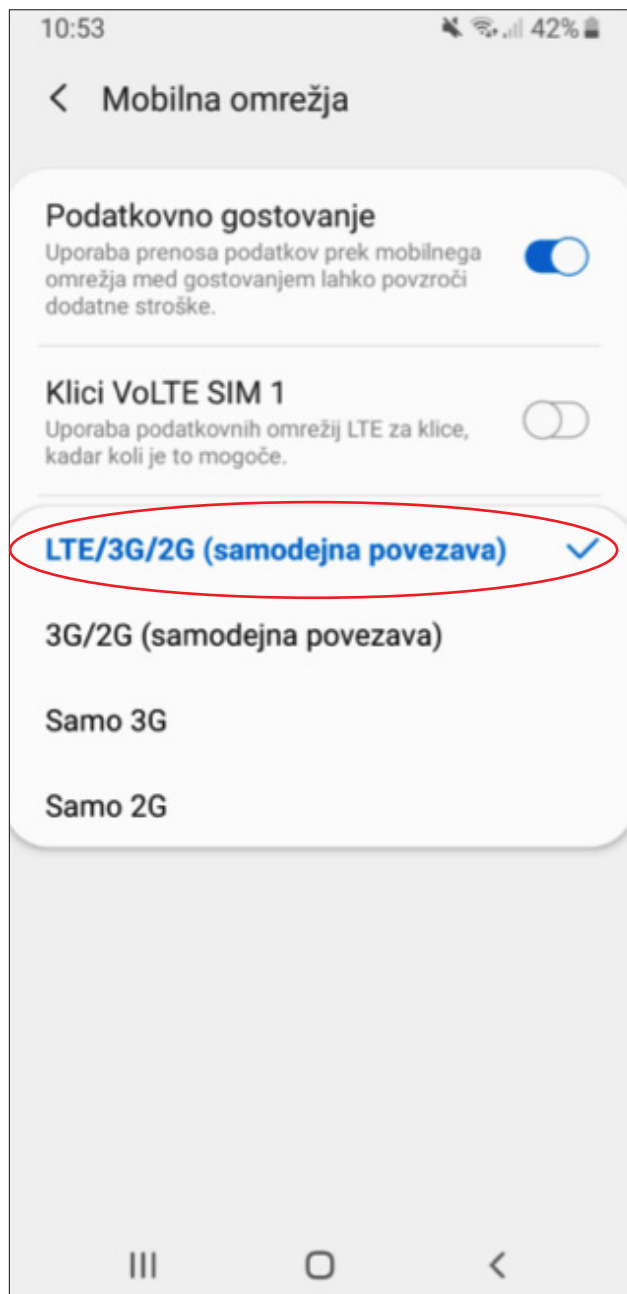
10:53 42%

Mobilna omrežja

Podatkovno gostovanje
Uporaba prenosa podatkov prek mobilnega omrežja med gostovanjem lahko povzroči dodatne stroške.

Klici VoLTE SIM 1
Uporaba podatkovnih omrežij LTE za klice, kadar koli je to mogoče.

LTE/3G/2G (samodejna povezava)

3G/2G (samodejna povezava)

Samo 3G

Samo 2G